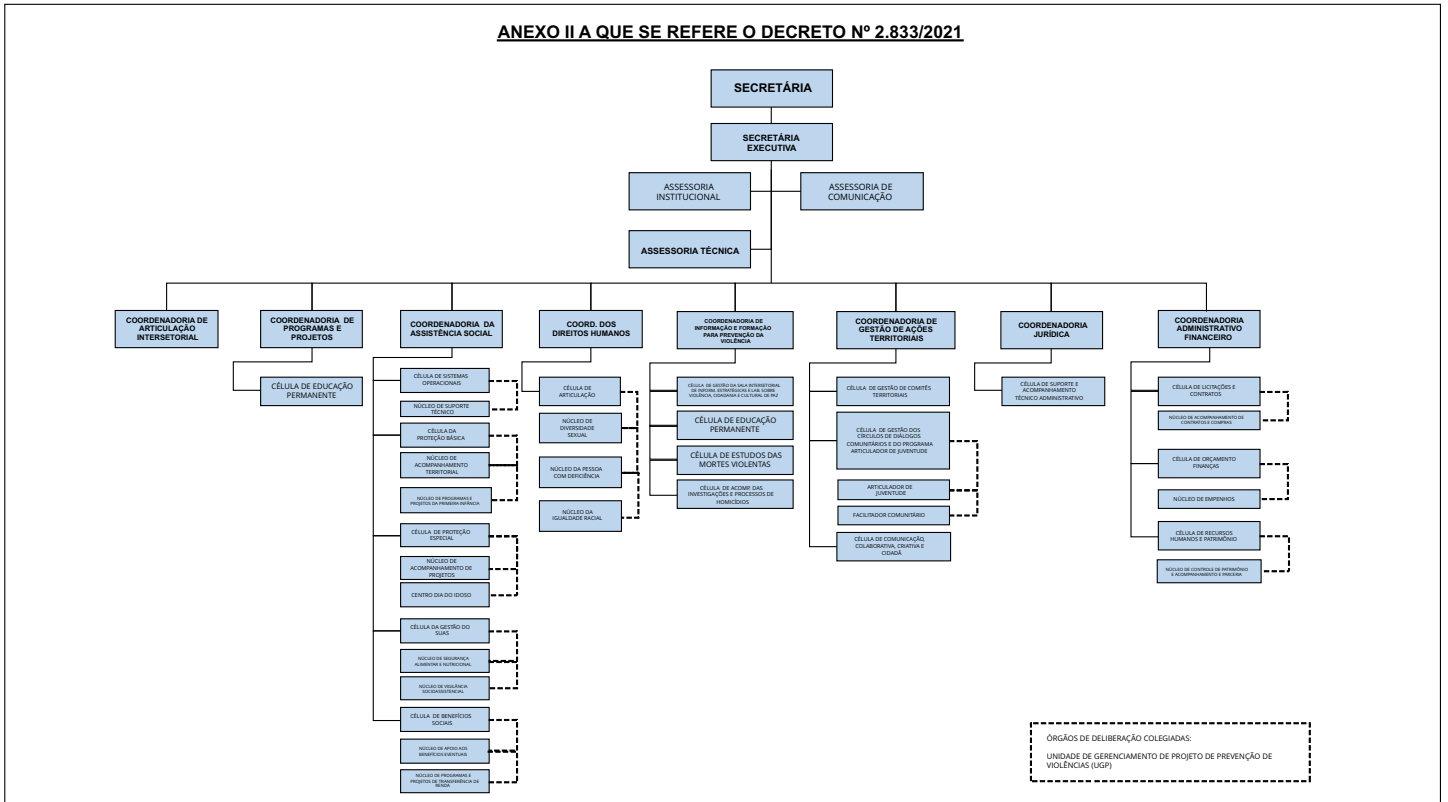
ANEXO II A QUE SE REFERE O DECRETO Nº 2.833/2021

SECRETÁRIA

SECRETÁRIA EXECUTIVA

ASSESSORIA INSTITUCIONAL

ASSESSORIA DE COMUNICAÇÃO

ASSESSORIA TÉCNICA

COORDENADORIA DE ARTICULAÇÃO INTERSETORIAL

COORDENADORIA DE PROGRAMAS E PROJETOS

CÉLULA DE EDUCAÇÃO PERMANENTE

COORDENADORIA DA ASSISTÊNCIA SOCIAL

CÉLULA DE SISTEMAS OPERACIONAIS

NÚCLEO DE SUPORTE TÉCNICO

CÉLULA DA PROTEÇÃO BÁSICA

NÚCLEO DE ACOMPANHAMENTO TERRITORIAL

NÚCLEO DE PROGRAMAS E PROJETOS DA PRIMEIRA INFÂNCIA

CÉLULA DE PROTEÇÃO ESPECIAL

NÚCLEO DE ACOMPANHAMENTO DE PROJETOS

CENTRO DIA DO IDOSO

CÉLULA DA GESTÃO DO SUAS

NÚCLEO DE SEGURANÇA ALIMENTAR E NUTRICIONAL

NÚCLEO DE VIOLÊNCIA SOCIOASSISTENCIAL

CÉLULA DE BENEFÍCIOS SOCIAIS

NÚCLEO DE APOIO AOS BENEFÍCIOS EVENTUAIS

NÚCLEO DE PROGRAMAS E PROJETOS DE TRANSFERÊNCIA DE RENDA

COORD. DOS DIREITOS HUMANOS

CÉLULA DE ARTICULAÇÃO

NÚCLEO DE DIVERSIDADE SEXUAL

NÚCLEO DA PESSOA COM DEFICIÊNCIA

NÚCLEO DA IGUALDADE RACIAL

COORDENADORIA DE INFORMAÇÃO E FORMAÇÃO PARA PREVENÇÃO DA VIOLÊNCIA

CÉLULA DE GESTÃO DA SALA INTERSETORIAL DE INFORM. ESTRATÉGICAS E LAB. SOBRE VIOLÊNCIA, CIDADANIA E CULTURAL DE PAZ

CÉLULA DE EDUCAÇÃO PERMANENTE

CÉLULA DE ESTUDOS DAS MORTES VIOLENTAS

CÉLULA DE ACOMP. DAS INVESTIGAÇÕES E PROCESSOS DE HOMICÍDIOS

COORDENADORIA DE GESTÃO DE AÇÕES TERRITORIAIS

CÉLULA DE GESTÃO DE COMITÊS TERRITORIAIS

CÉLULA DE GESTÃO DOS CÍRCULOS DE DIÁLOGOS COMUNITÁRIOS E DO PROGRAMA ARTICULADOR DE JUVENTUDE

ARTICULADOR DE JUVENTUDE

FACILITADOR COMUNITÁRIO

CÉLULA DE COMUNICAÇÃO, COLABORATIVA, CRIATIVA E CIDADÃ

COORDENADORIA JURÍDICA

CÉLULA DE SUPORTE E ACOMPANHAMENTO TÉCNICO ADMINISTRATIVO

COORDENADORIA ADMINISTRATIVO FINANCEIRO

CÉLULA DE LICITAÇÕES E CONTRATOS

NÚCLEO DE ACOMPANHAMENTO DE CONTRATOS E COMPRAS

CÉLULA DE ORÇAMENTO FINANÇAS

NÚCLEO DE EMPENHOS

CÉLULA DE RECURSOS HUMANOS E PATRIMÔNIO

NÚCLEO DE CONTROLE DE PATRIMÔNIO E ACOMPANHAMENTO E PARCERIA

ÓRGÃOS DE DELIBERAÇÃO COLEGIADAS:
UNIDADE DE GERENCIAMENTO DE PROJETO DE PREVENÇÃO DE VIOLÊNCIAS (UGP)